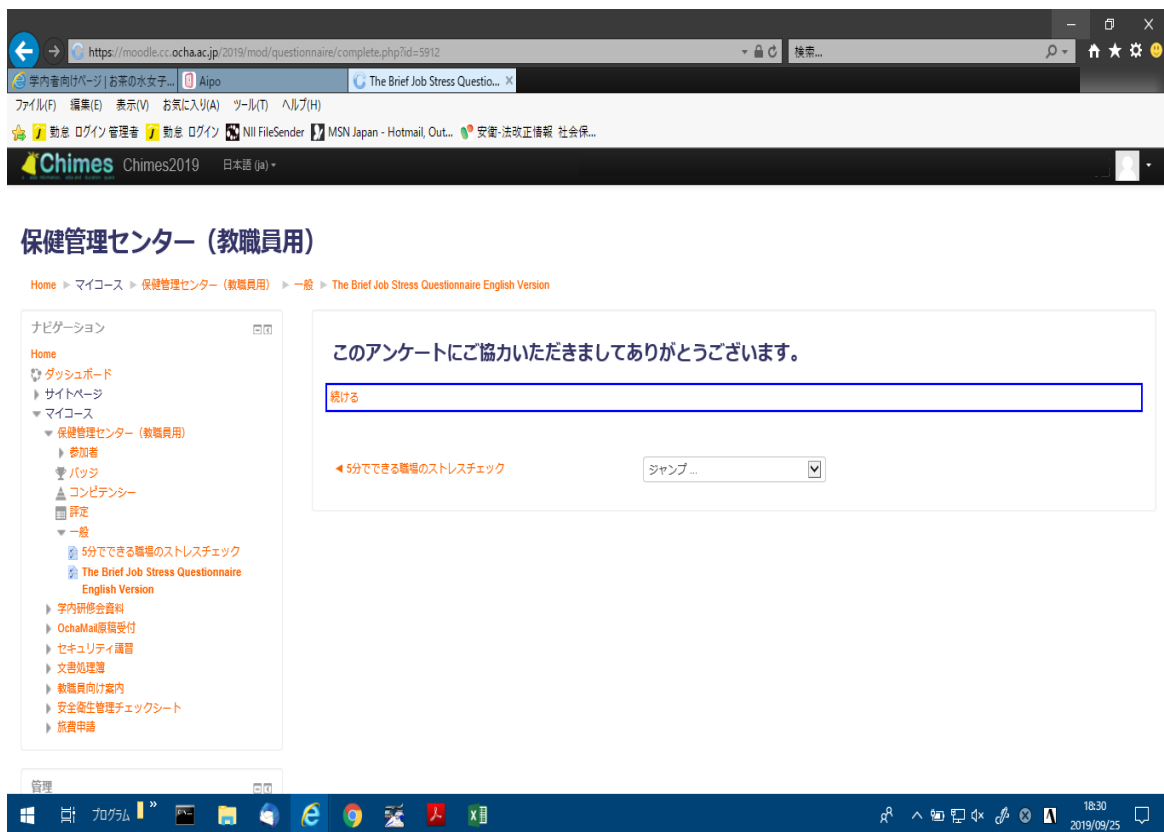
https://moodle.cc.ocha.ac.jp/2019/mod/questionnaire/complete.php?id=5912

検索...

学内者向けページ | お茶の水女子...

Aipo

The Brief Job Stress Questio... ×

ファイル(F) 編集(E) 表示(V) お気に入り(A) ツール(T) ヘルプ(H)

勤怠 ログイン 管理者 勤怠 ログイン NII FileSender MSN Japan - Hotmail, Out... 安衛-法改正情報 社会保...

Chimes Chimes2019 日本語 (ja) ▾

保健管理センター（教職員用）

Home ► マイコース ► 保健管理センター（教職員用） ► 一般 ► The Brief Job Stress Questionnaire English Version

ナビゲーション

Home
ダッシュボード
サイトページ
マイコース
保健管理センター（教職員用）
参加者
バッジ
コンピテンシー
評定
一般
5分でできる職場のストレスチェック
The Brief Job Stress Questionnaire English Version
学内研修会資料
OchaMail原稿受付
セキュリティ講習
文書処理簿
教職員向け案内
安全衛生管理チェックシート
旅費申請

管理

このアンケートにご協力いただきましてありがとうございます。

続ける

◄ 5分でできる職場のストレスチェック

ジャンプ ...

プログラム

18:30
2019/09/25